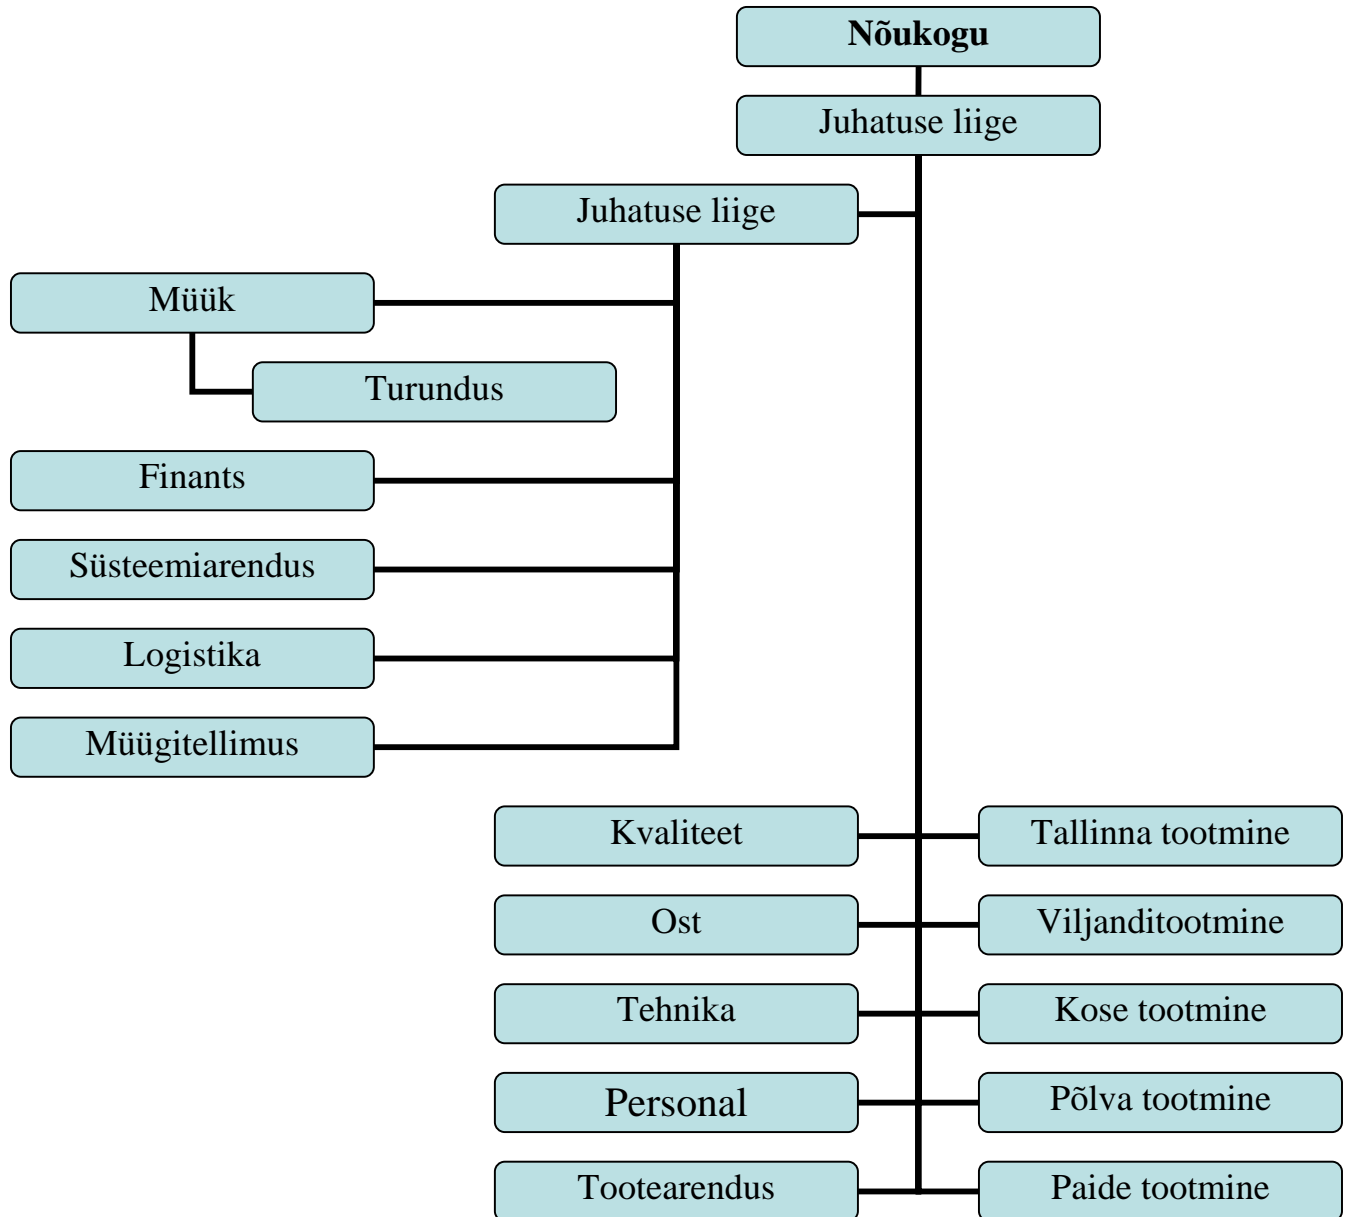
Nõukogu

Juhatuse liige

Juhatuse liige

Müük

Turundus

Finants

Süsteemiarendus

Logistika

Müügitellimus

Kvaliteet

Tallinna tootmine

Ost

Viljanditootmine

Tehnika

Kose tootmine

Personal

Põlva tootmine

Tootearendus

Paide tootmine